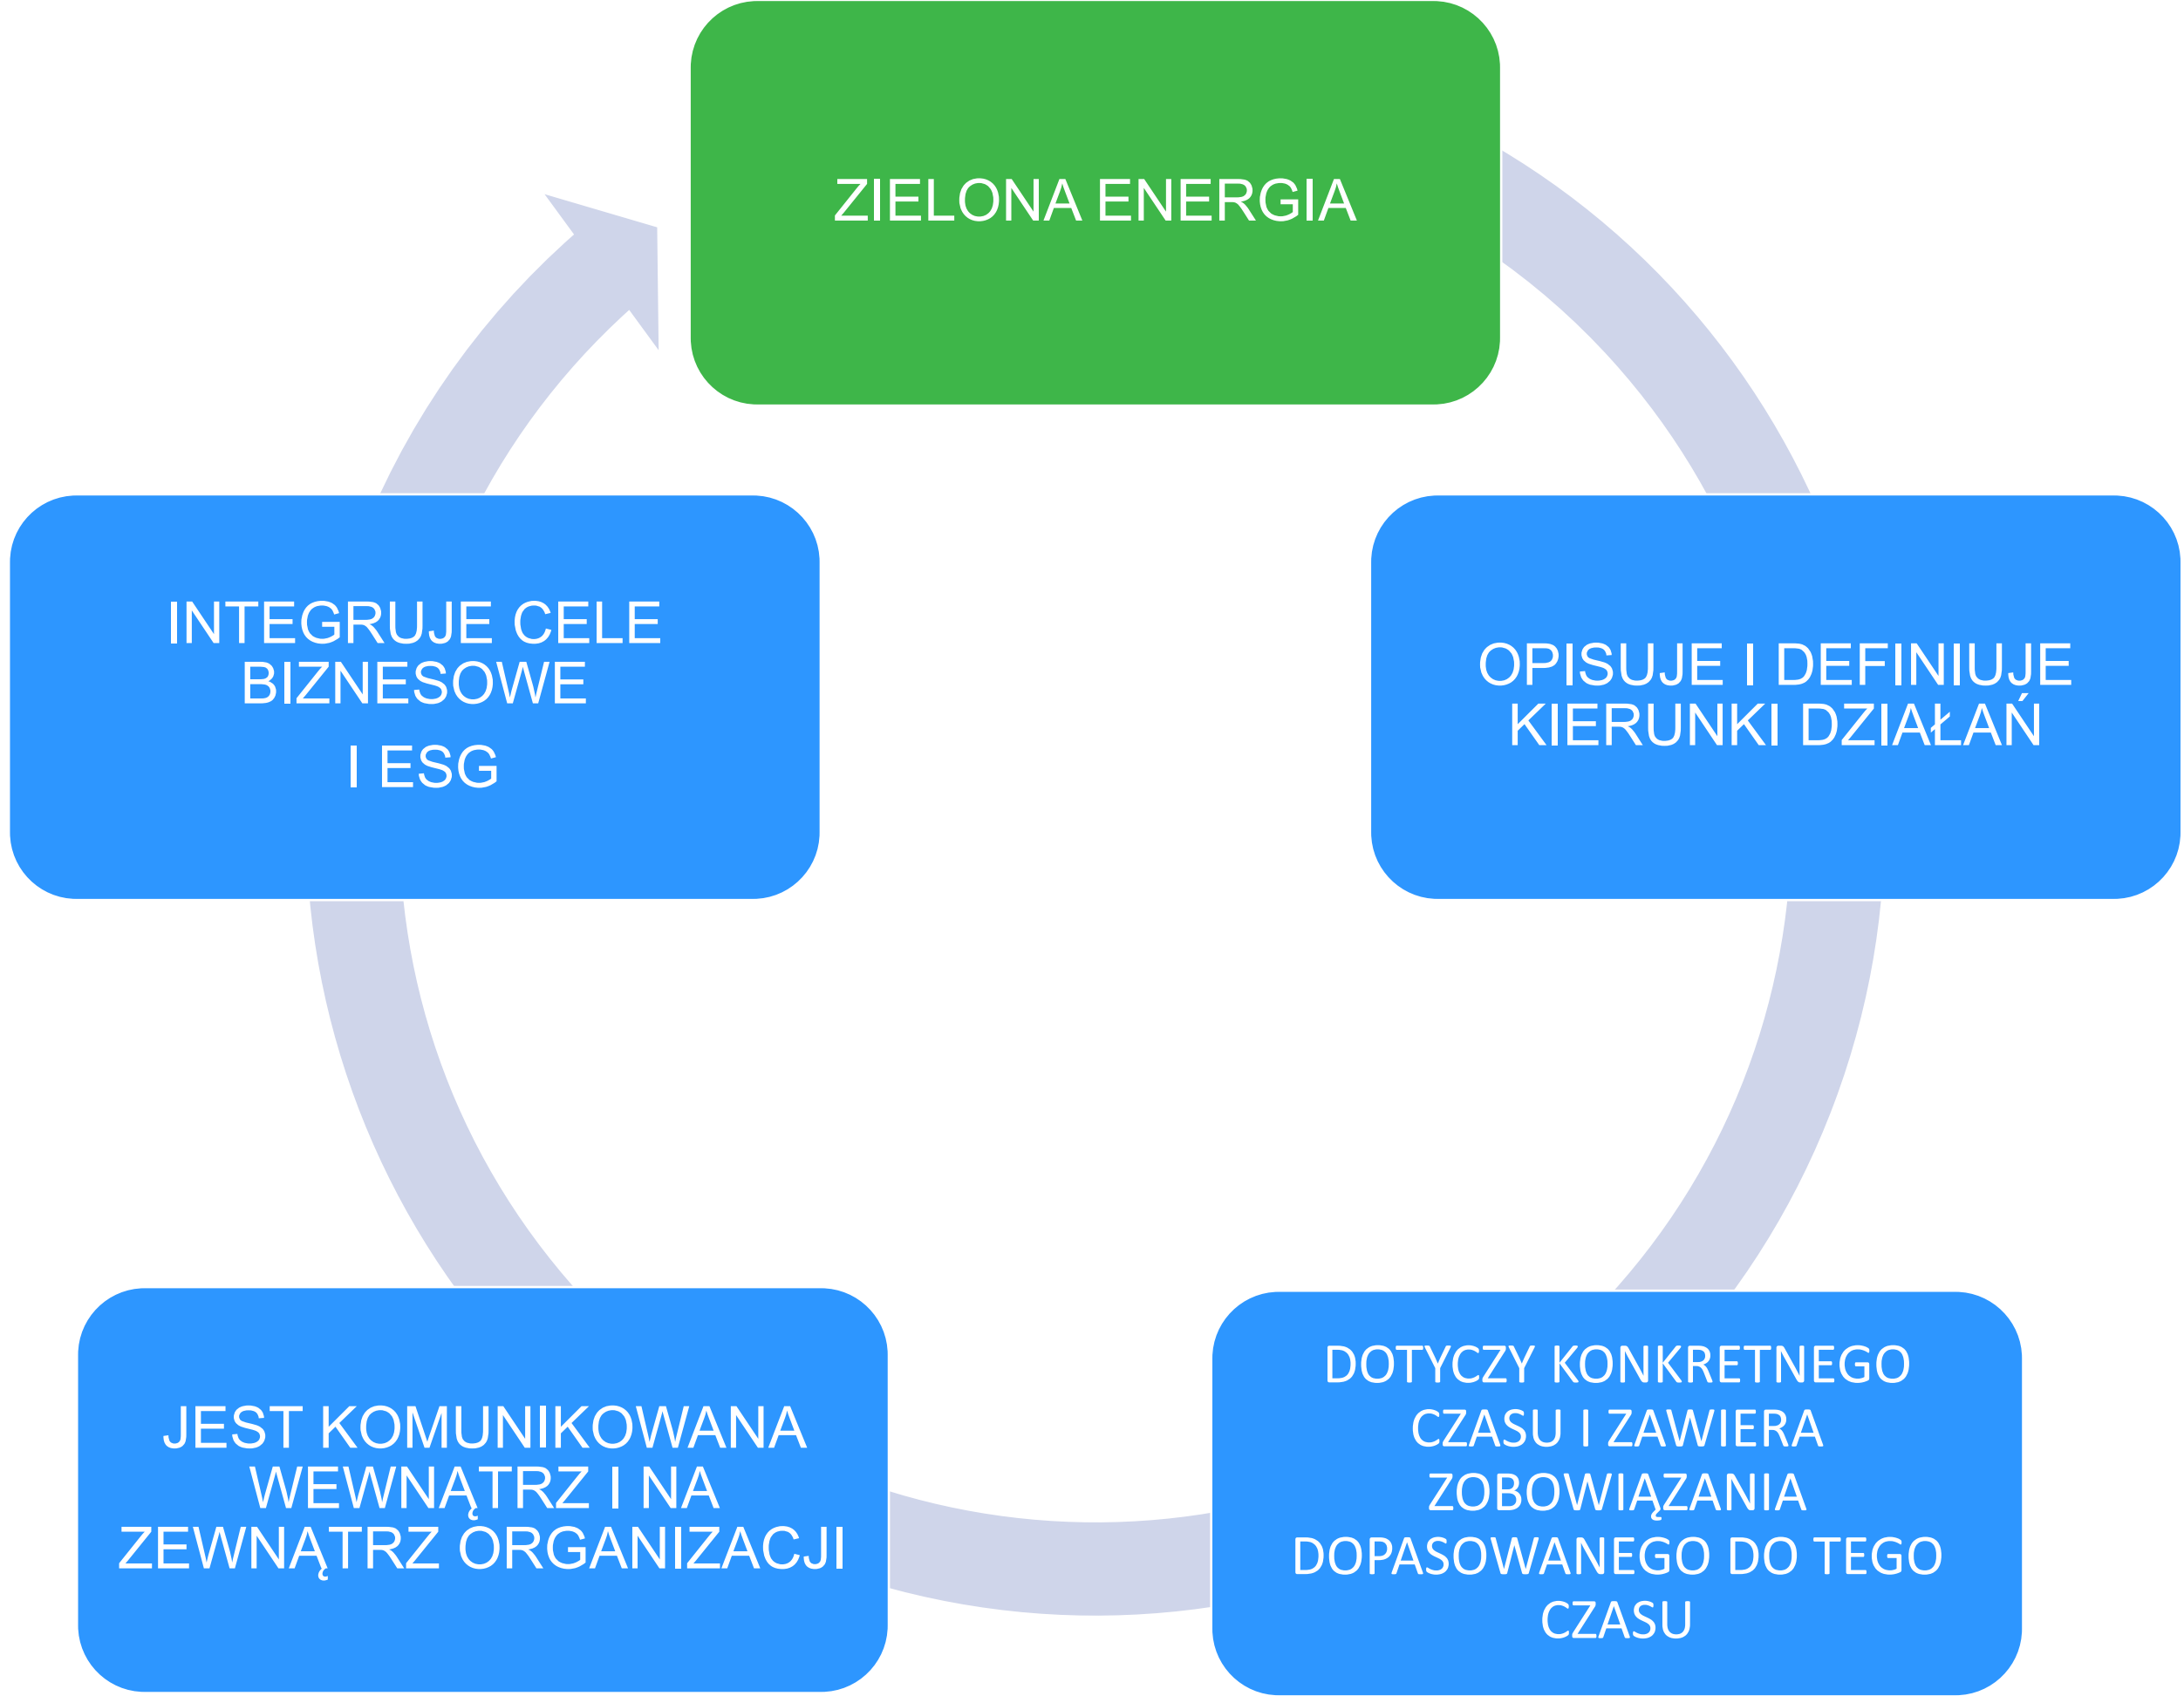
ZIELONA ENERGIA

OPISUJE I DEFINIUJE KIERUNKI DZIAŁAŃ

DOTYCZY KONKRETNEGO CZASU I ZAWIERA ZOBOWIĄZANIA DOPASOWANEGO DO TEGO CZASU

JEST KOMUNIKOWANA WEWNĄTRZ I NA ZEWNĄTRZ ORGANIZACJI

INTEGRUJE CELE BIZNESOWE

I ESG